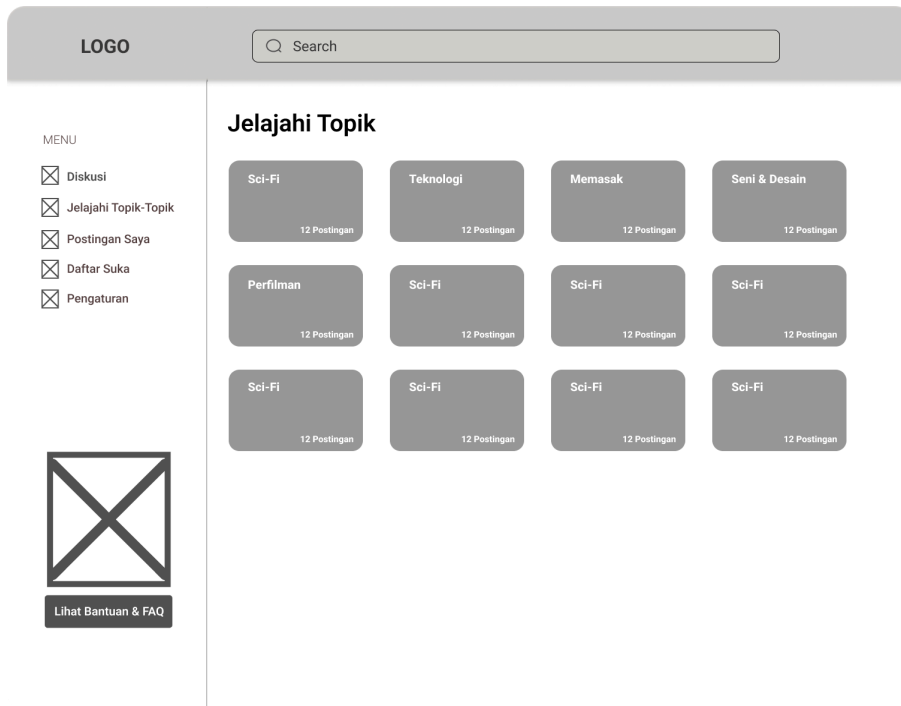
LOGO

Search

MENU

Diskusi

Jelajahi Topik-Topik

Postingan Saya

Daftar Suka

Pengaturan

Lihat Bantuan & FAQ

Jelajahi Topik

Sci-Fi
12 Postingan

Teknologi
12 Postingan

Memasak
12 Postingan

Seni & Desain
12 Postingan

Perfilman
12 Postingan

Sci-Fi
12 Postingan

Sci-Fi
12 Postingan

Sci-Fi
12 Postingan

Sci-Fi
12 Postingan

Sci-Fi
12 Postingan

Sci-Fi
12 Postingan

Sci-Fi
12 Postingan